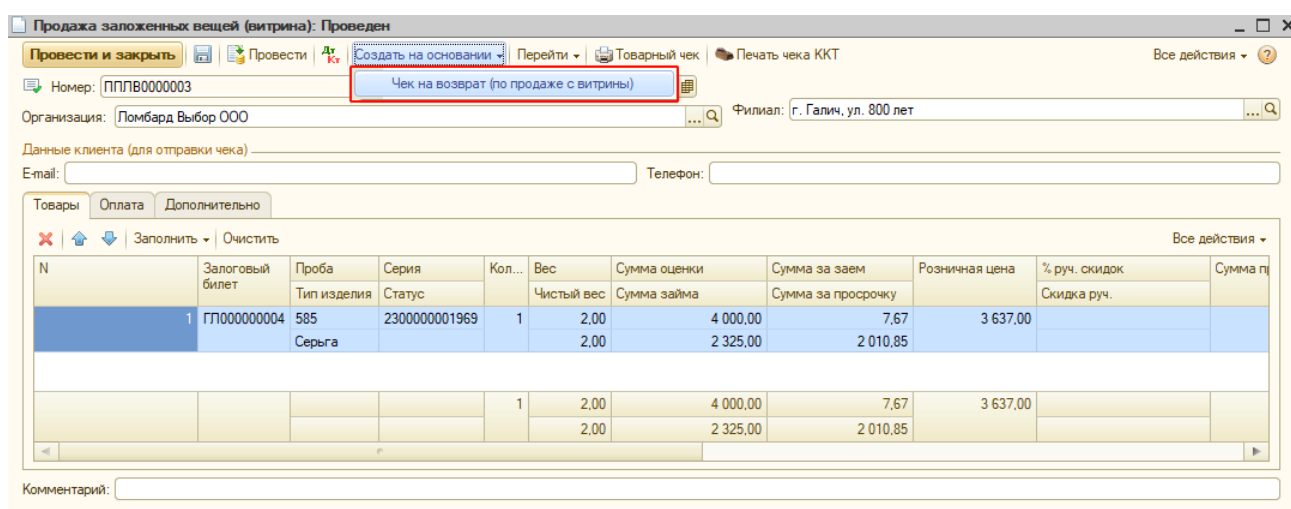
Продажа заложенных вещей (витрина): Проведен

Провести и закрыть | Провести | Создать на основании | Перейти | Товарный чек | Печать чека ККТ | Все действия | ?

Чек на возврат (по продаже с витрины)

Номер: ППЛВ0000003

Организация: Ломбард Выбор ООО

Филиал: г. Галич, ул. 800 лет

Данные клиента (для отправки чека)

E-mail:

Телефон:

Товары | Оплата | Дополнительно

Заполнить | Очистить | Все действия

| N | Залоговый билет | Проба / Тип изделия | Серия / Статус | Кол... | Вес / Чистый вес | Сумма оценки / Сумма займа | Сумма за заем / Сумма за просрочку | Розничная цена | % руч. скидок / Скидка руч. | Сумма п |
|---|---|---|---|---|---|---|---|---|---|---|
| 1 | ГЛ000000004 | 585 / Серьга | 2300000001969 | 1 | 2,00 / 2,00 | 4 000,00 / 2 325,00 | 7,67 / 2 010,85 | 3 637,00 | | |
| | | | | 1 | 2,00 / 2,00 | 4 000,00 / 2 325,00 | 7,67 / 2 010,85 | 3 637,00 | | |

Комментарий: